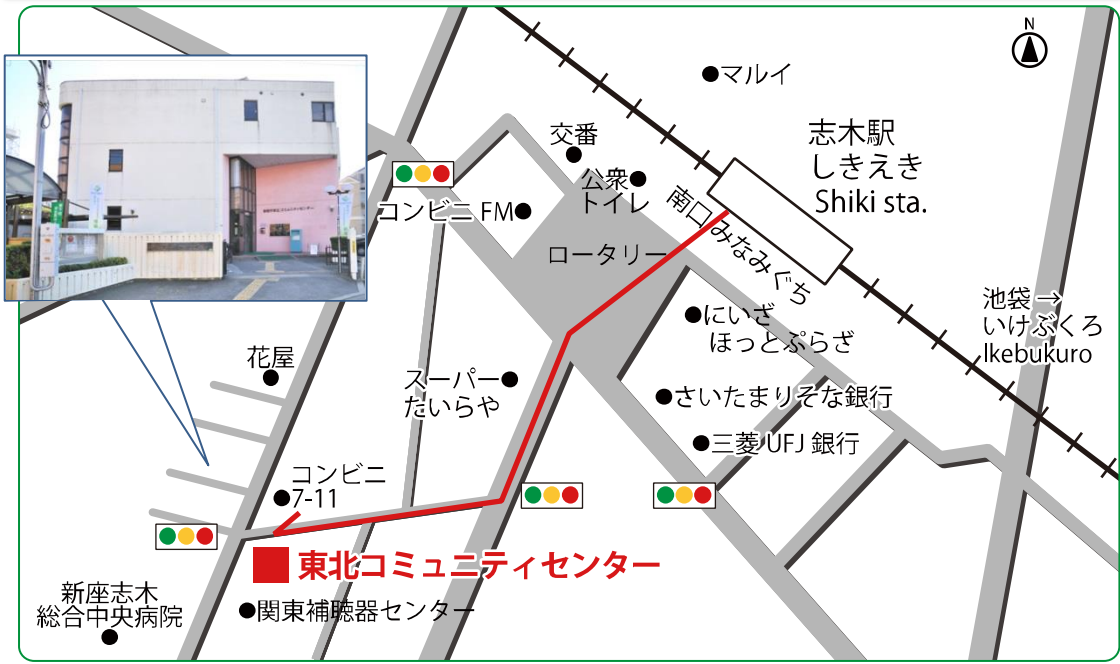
N

マルイ

志木駅
しきえき
Shiki sta.

交番

公衆
トイレ

南口 みなみぐち

コンビニ FM

ロータリー

池袋→
いけぶくろ
Ikebukuro

にいざ
ほっとぷらざ

花屋

スーパー
たいらや

さいたまりそな銀行

三菱 UFJ 銀行

コンビニ
7-11

東北コミュニティセンター

新座志木
総合中央病院

関東補聴器センター